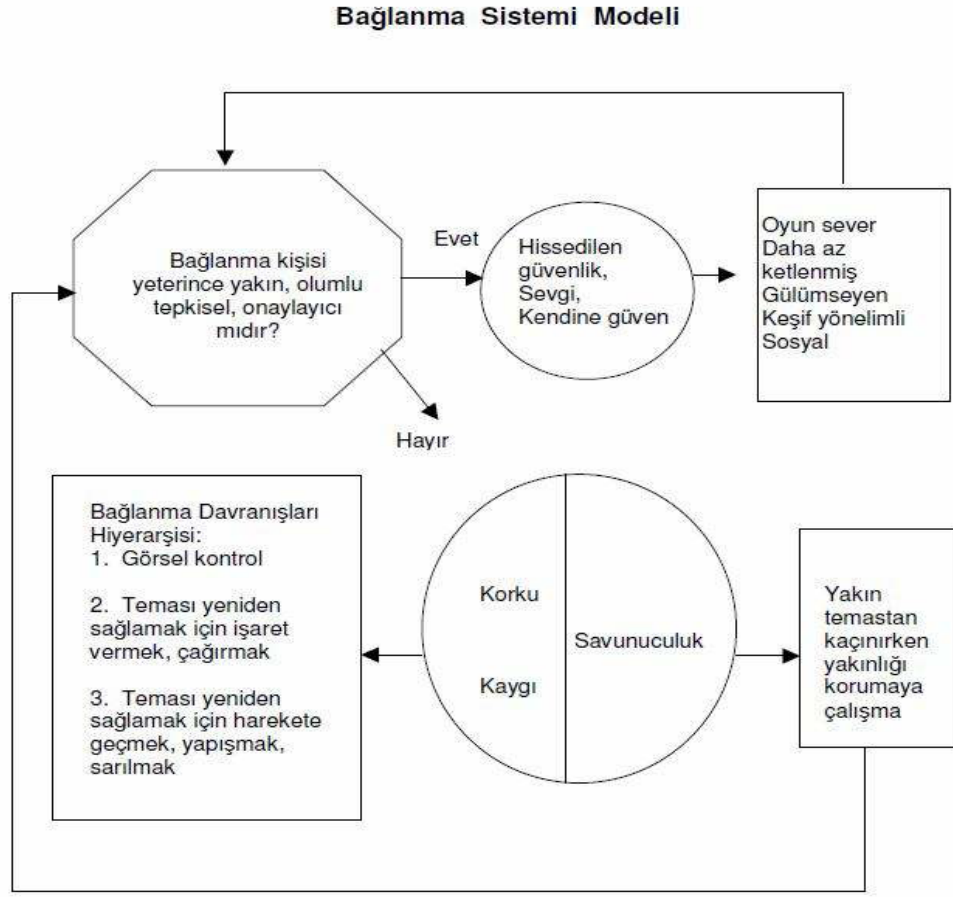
Bağlanma Sistemi Modeli

Bağlanma kişisi yeterince yakın, olumlu tepkisel, onaylayıcı mıdır?

Evet

Hissedilen güvenlik, Sevgi, Kendine güven

Oyun sever
Daha az ketlenmiş
Gülümseyen
Keşif yönelimli
Sosyal

Hayır

Bağlanma Davranışları Hiyerarşisi:
1. Görsel kontrol

2. Teması yeniden sağlamak için işaret vermek, çağırmak

3. Teması yeniden sağlamak için harekete geçmek, yapışmak, sarılmak

Korku

Kaygı

Savunuculuk

Yakın temastan kaçınırken yakınlığı korumaya çalışma